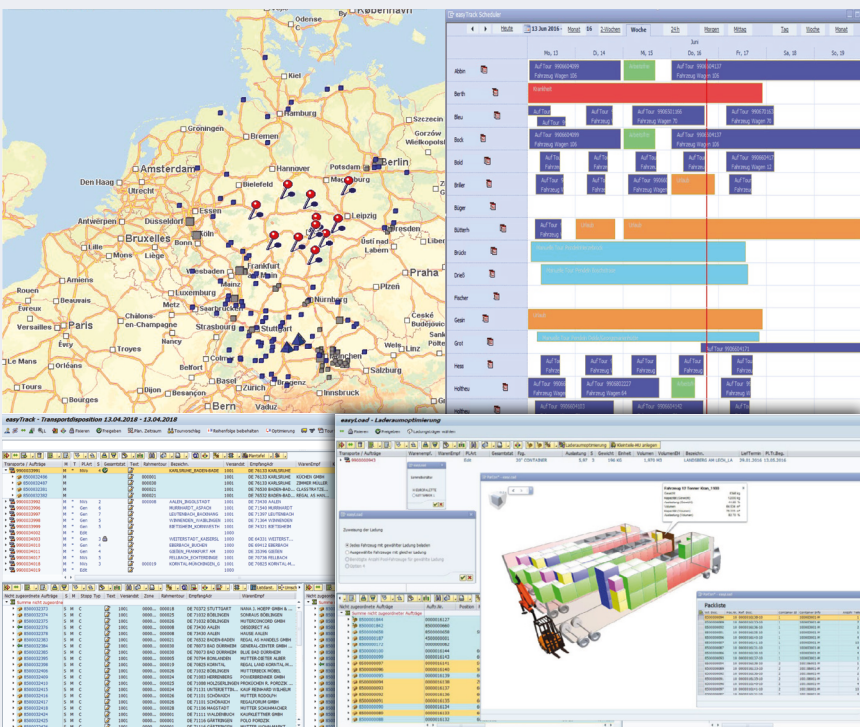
Odense
København
Groningen
Hamburg
Bremen
Szczecin
Gorzów Wielkopolski
Amsterdam
Den Haag
Hannover
Berlin
Potsdam
Bielefeld
Antwerpen
Essen
Düsseldorf
Leipzig
Bruxelles
Köln
Dresden
Lille
Liège
Ústí nad Labem
Wiesbaden
Frankfurt am Main
Praha
Rouen
Luxembourg
Beauvais
Nürnberg
Versailles
Paris
Châlons-en-Champagne
Strasbourg
Stuttgart
České Budějovice
Troyes
Linz
München
Salzburg
Tours
Dijon
Zürich
Besançon
Innsbruck
easyTrack Scheduler
Heute
13 Jun 2016
Monat
26
2-Wochen
Woche
24h
Morgen
Mittag
Tag
Woche
Monat
Jun
Mo, 13
Di, 14
Mi, 15
Do, 16
Fr, 17
Sa, 18
So, 19
Abbn
Berth
Bleu
Bock
Bold
Briller
Büger
Bütterh
Brück
Drieß
Fischer
Gesin
Grot
Hess
Holtheu
Holthau
AufTour 9900604099 Fahrzeug Wagen 106
AufTour 9900604137 Fahrzeug Wagen 106
Krankheit
AufTour 9900604099
Fahrzeug Wagen 106
AufTour 9900604171
easyTrack - Transportdisposition 13.04.2018 - 13.04.2018
Planen
Freigeben
Plan. Zeitraum
Tourvorschlag
Reihenfolge beibehalten
Optimierung
Transporte / Aufträge
Gesamtlast
Rahmentour
Bezeichn.
Versandst
EmpfangKst
Warenempf
KARLSRUHE_BADEN-BADE
AALEN_BUGGLSTADT
MURRHARDT_ASPACH
LEUTENBACH_BACKNANG
WINNENDEN_WAIBLINGEN
LEUTENBACH_KORNWESTH
WESTERSTADT_KAISERSL
EBERBACH_ROCHEN
GIESSEN_FRANKFURT AM
PELLBACH_ECHTERDINGE
KORNTAL-MÜNCHINGEN_G
Nicht zugeordnete Aufträge
easyLoad - Laderaumoptimierung
Laderaumoptimierung
Kletteblatt zulegen
Transporte / Aufträge
Warenempf.
Warenempf. Pl.
PLAnt
Bezeichn.
Gesamt
Einheit
Volumen
VolumenEH
Bezeichn.
LetTermin
Pl.Tl.Beg.
Packliste